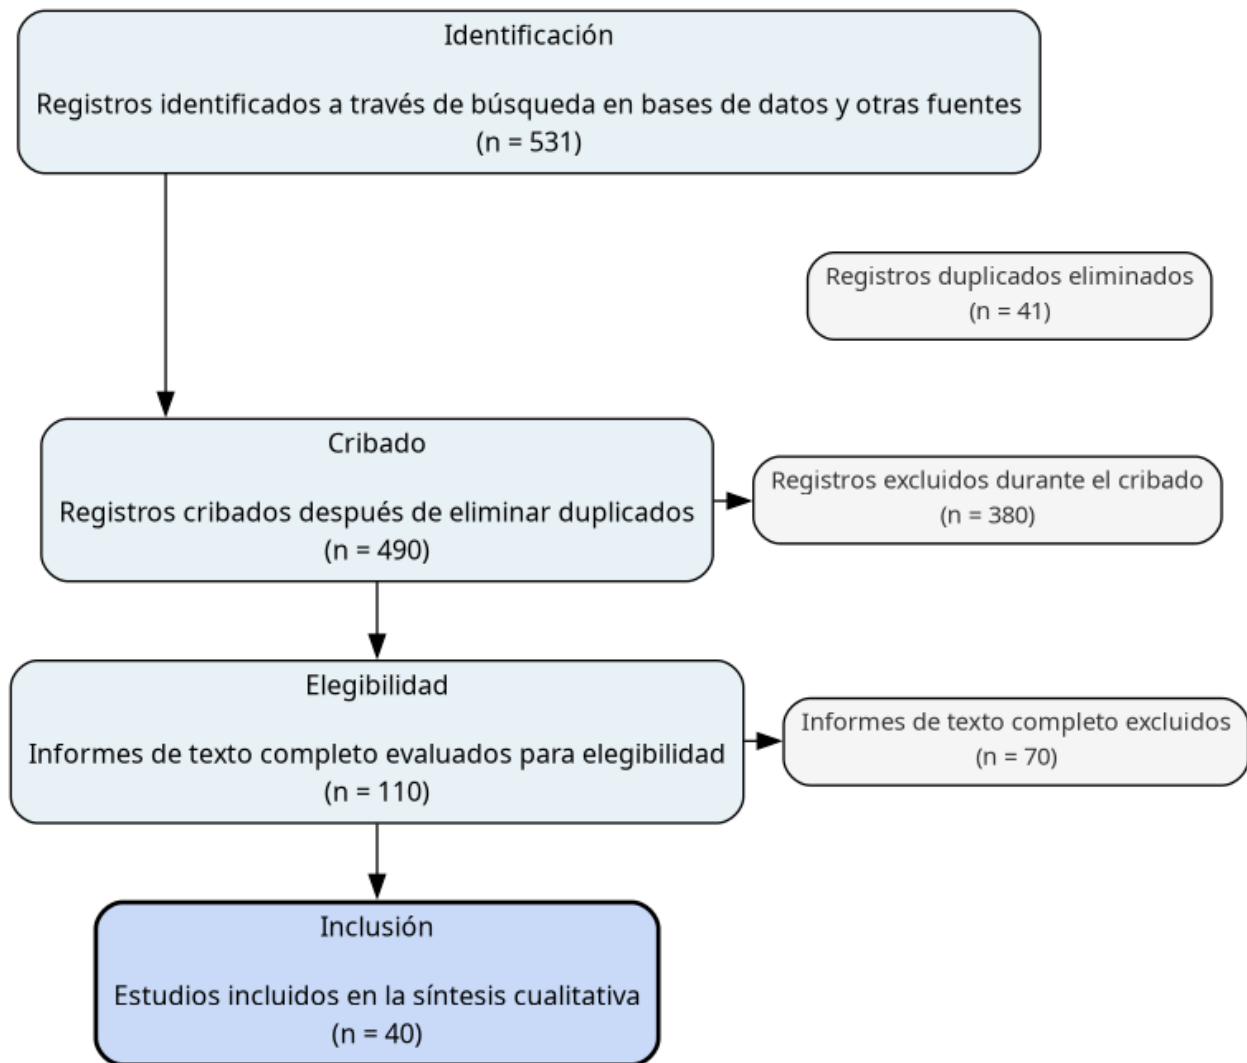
Identificación

Registros identificados a través de búsqueda en bases de datos y otras fuentes
(n = 531)

Registros duplicados eliminados
(n = 41)

Cribado

Registros cribados después de eliminar duplicados
(n = 490)

Registros excluidos durante el cribado
(n = 380)

Elegibilidad

Informes de texto completo evaluados para elegibilidad
(n = 110)

Informes de texto completo excluidos
(n = 70)

Inclusión

Estudios incluidos en la síntesis cualitativa
(n = 40)